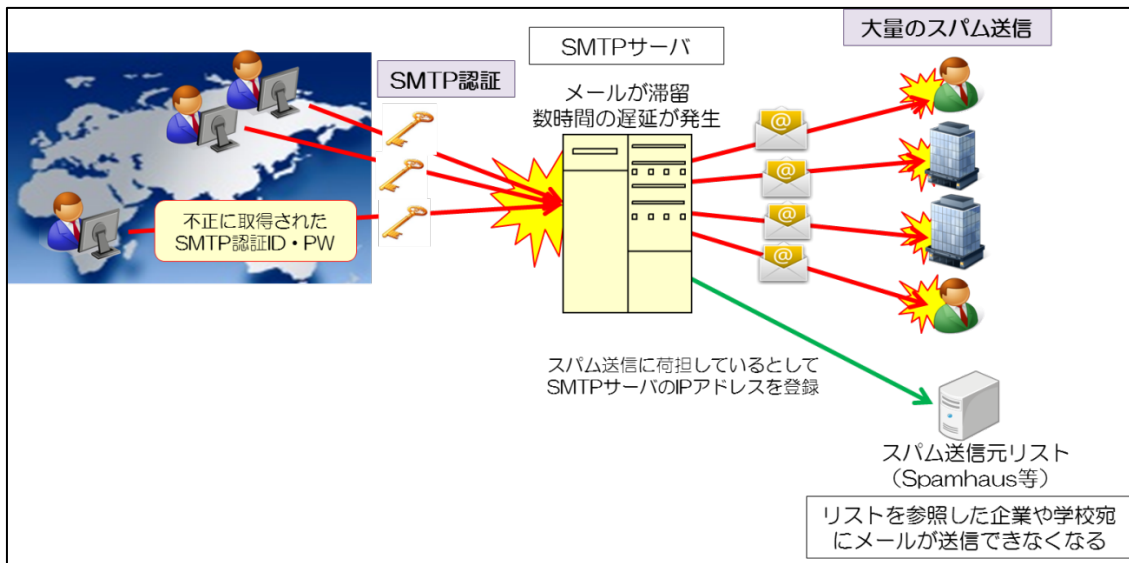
SMTPサーバ

大量のスパム送信

SMTP認証

メールが滞留
数時間の遅延が発生

不正に取得された
SMTP認証ID・PW

スパム送信に荷担しているとして
SMTPサーバのIPアドレスを登録

スパム送信元リスト
（Spamhaus等）

リストを参照した企業や学校宛
にメールが送信できなくなる